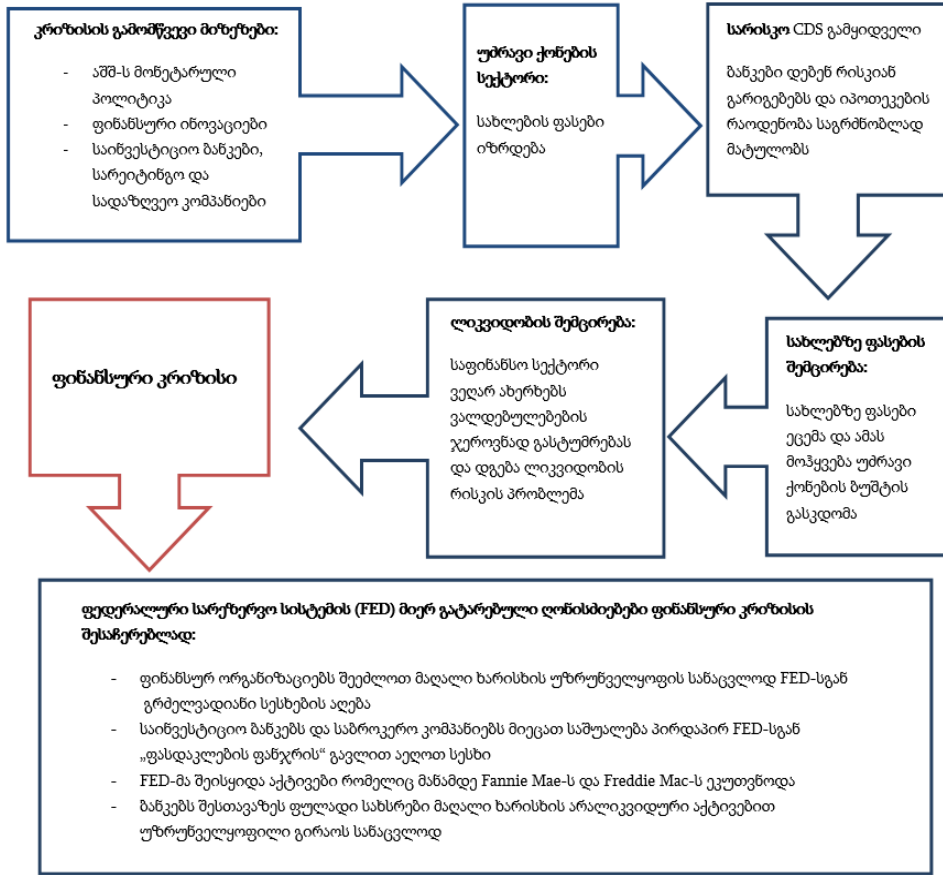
კრიზისის გამომწვევი მიზეზები:

- აშშ-ს მონეტარული პოლიტიკა
- ფინანსური ინოვაციები
- საინვესტიციო ბანკები, სარეიტინგო და სადაზღვეო კომპანიები

უძრავი ქონების სექტორი:

სახლების ფასები იზრდება

სარისკო CDS გამყიდველი

ბანკები დებენ რისკიან გარიგებებს და იპოთეკების რაოდენობა საგრძნობლად მატულობს

სახლებზე ფასების შემცირება:

სახლებზე ფასები ეცემა და ამას მოჰყვება უძრავი ქონების ბუშტის გასკდომა

ლიკვიდობის შემცირება:

საფინანსო სექტორი ვეღარ ახერხებს ვალდებულებების ჯეროვნად გასტუმრებას და დგება ლიკვიდობის რისკის პრობლემა

ფინანსური კრიზისი

ფედერალური სარეზერვო სისტემის (FED) მიერ გატარებული ღონისძიებები ფინანსური კრიზისის შესაჩერებლად:

- ფინანსურ ორგანიზაციებს შეეძლოთ მაღალი ხარისხის უზრუნველყოფის სანაცვლოდ FED-სგან გრძელვადიანი სესხების აღება
- საინვესტიციო ბანკებს და საბროკერო კომპანიებს მიეცათ საშუალება პირდაპირ FED-სგან „ფასდაკლების ფანჯრის“ გავლით აეღოთ სესხი
- FED-მა შეისყიდა აქტივები რომელიც მანამდე Fannie Mae-ს და Freddie Mac-ს ეკუთვნოდა
- ბანკებს შესთავაზეს ფულადი სახსრები მაღალი ხარისხის არალიკვიდური აქტივებით უზრუნველყოფილი გირაოს სანაცვლოდ